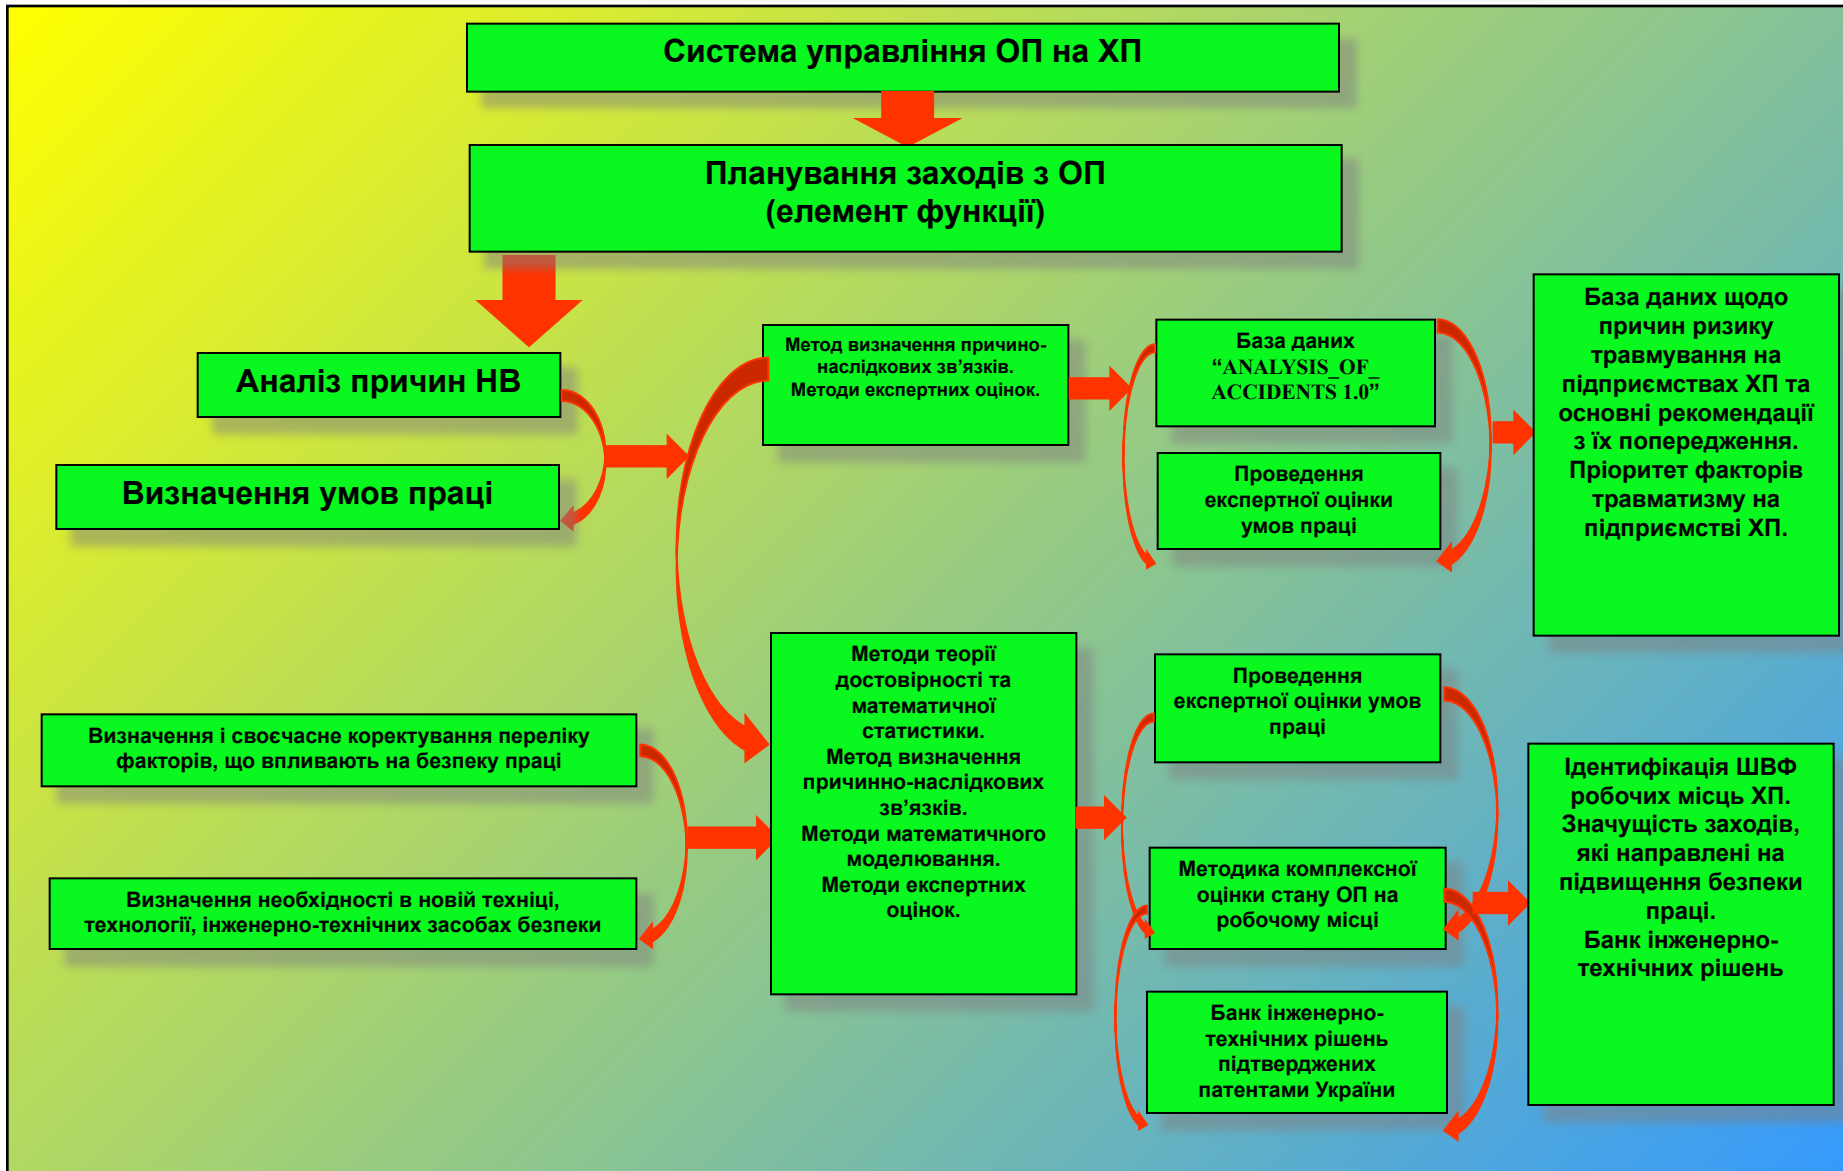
Система управління ОП на ХП

Планування заходів з ОП
(елемент функції)

Аналіз причин НВ

Визначення умов праці

Метод визначення причино-наслідкових зв'язків.
Методи експертних оцінок.

База даних
“ANALYSIS_OF_ACCIDENTS 1.0”

Проведення експертної оцінки умов праці

База даних щодо причин ризику травмування на підприємствах ХП та основні рекомендації з їх попередження.
Пріоритет факторів травматизму на підприємстві ХП.

Визначення і своєчасне коректування переліку факторів, що впливають на безеку праці

Визначення необхідності в новій техніці, технології, інженерно-технічних засобах безеки

Методи теорії достовірності та математичної статистики.
Метод визначення причинно-наслідкових зв'язків.
Методи математичного моделювання.
Методи експертних оцінок.

Проведення експертної оцінки умов праці

Методика комплексної оцінки стану ОП на робочому місці

Банк інженерно-технічних рішень підтверджених патентами України

Ідентифікація ШВФ робочих місць ХП.
Значущість заходів, які направлені на підвищення безеки праці.
Банк інженерно-технічних рішень